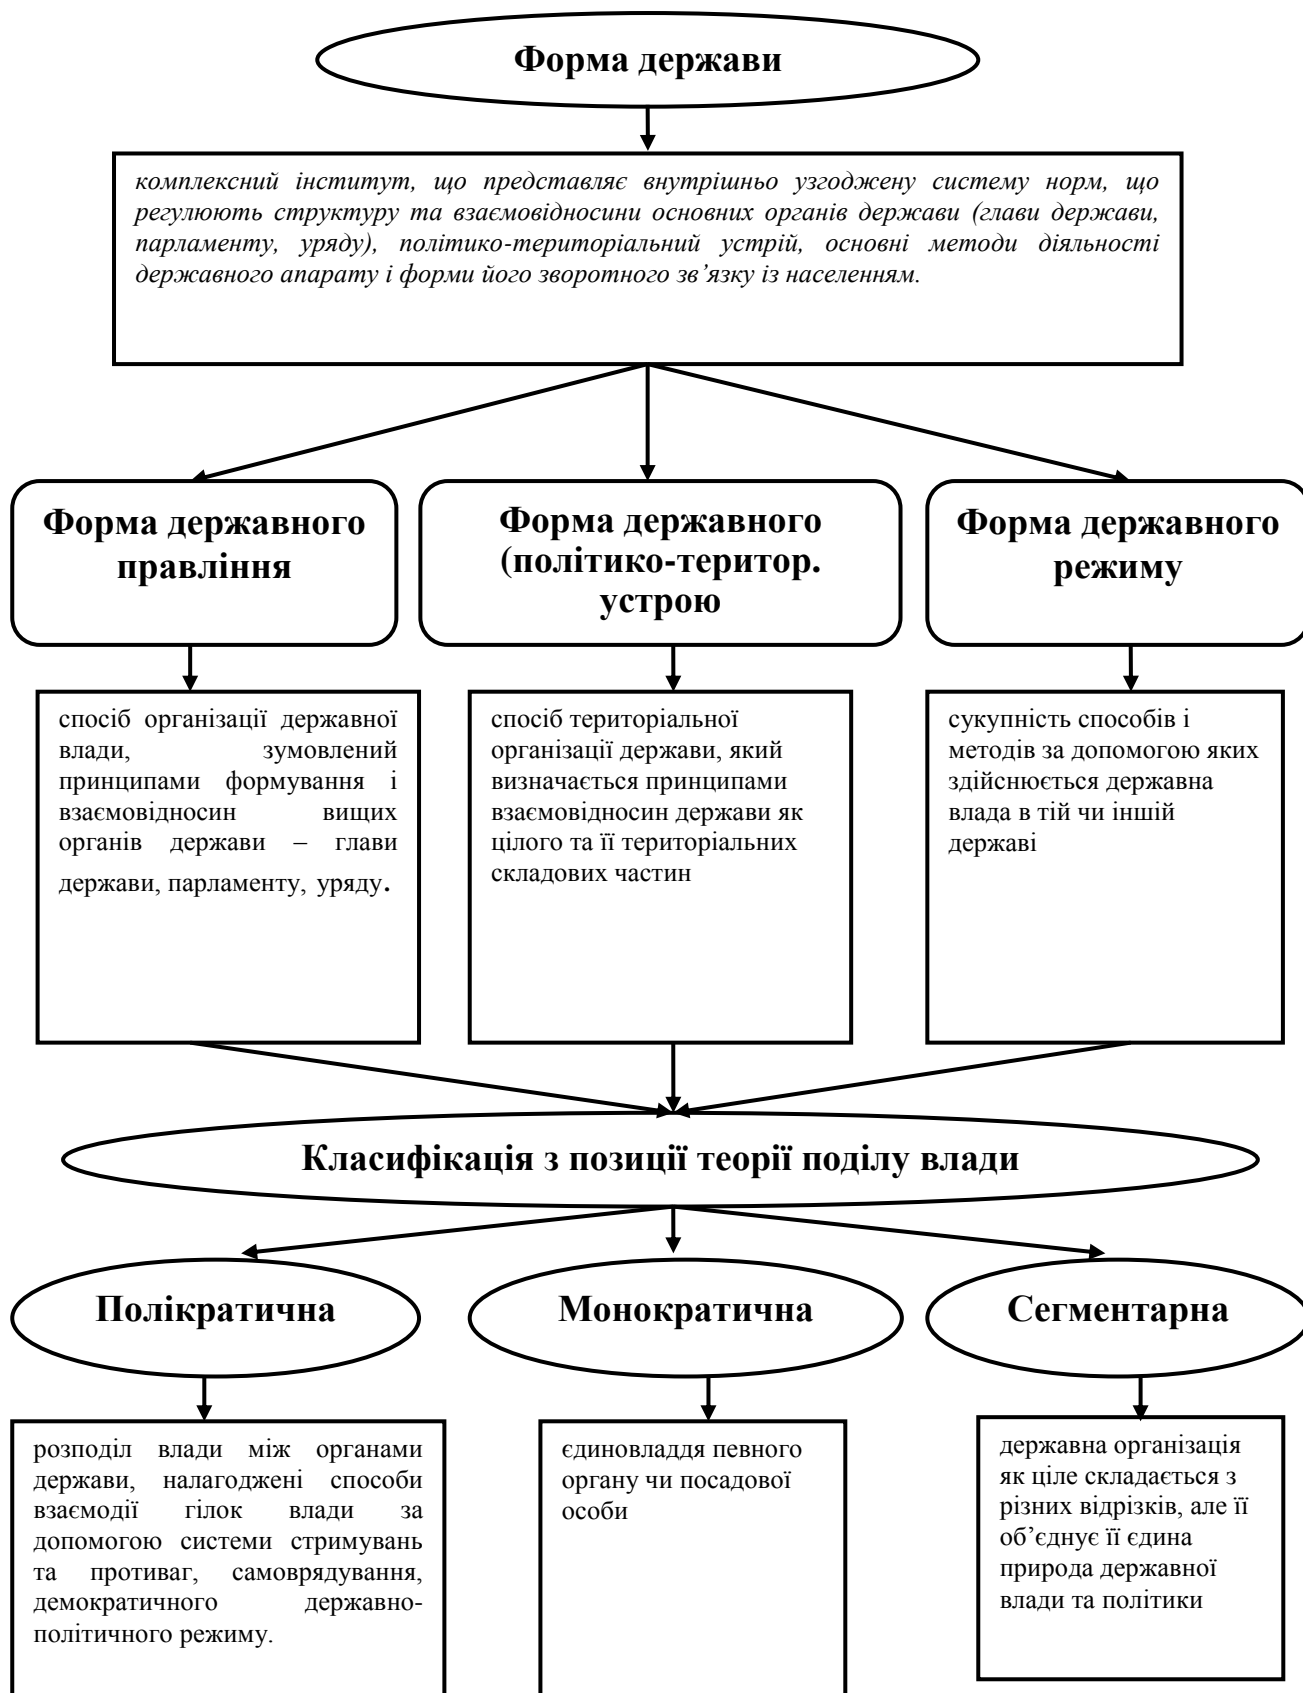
Форма держави

комплексний інститут, що представляє внутрішньо узгоджену систему норм, що регулюють структуру та взаємовідносини основних органів держави (глави держави, парламенту, уряду), політико-територіальний устрій, основні методи діяльності державного апарату і форми його зворотного зв'язку із населенням.

Форма державного правління

Форма державного (політико-територ. устрою

Форма державного режиму

спосіб організації державної влади, зумовлений принципами формування і взаємовідносин вищих органів держави – глави держави, парламенту, уряду.

спосіб територіальної організації держави, який визначається принципами взаємовідносин держави як цілого та її територіальних складових частин

сукупність способів і методів за допомогою яких здійснюється державна влада в тій чи іншій державі

Класифікація з позиції теорії поділу влади

Полікратична

Монократична

Сегментарна

розподіл влади між органами держави, налагоджені способи взаємодії гілок влади за допомогою системи стримувань та противаг, самоврядування, демократичного державно-політичного режиму.

єдиновладдя певного органу чи посадової особи

державна організація як ціле складається з різних відрізків, але її об'єднує її єдина природа державної влади та політики